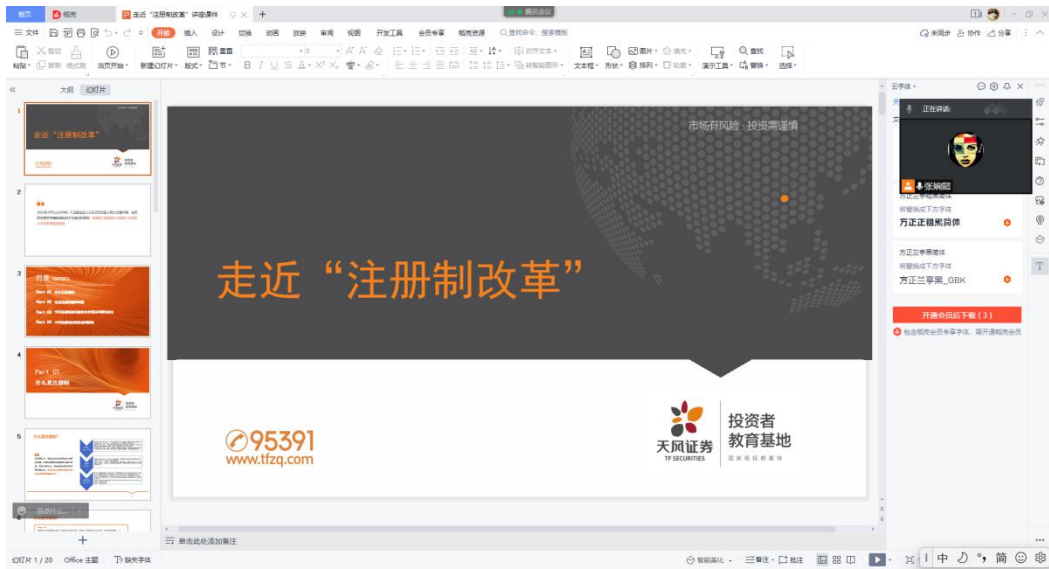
首页　稻壳　走近"注册制改革"讲座课件　+　腾讯会议

文件　开始　插入　设计　切换　动画　放映　审阅　视图　开发工具　会员专享　稻壳资源　查找命令、搜索模板　未同步　协作　分享

粘贴　剪切　复制　格式刷　当页开始　新建幻灯片　版式　节　重置　文本框　形状　排列　轮廓　演示工具　替换　选择　查找

大纲　幻灯片

走近"注册制改革"

市场有风险，投资需谨慎

走近"注册制改革"

95391
www.tfzq.com

天风证券
TF SECURITIES

投资者
教育基地

云字体

正在讲话：

张婉婷

方正正粗黑简体

方正兰亭黑_GBK

开通会员后下载（3）

单击此处添加备注

幻灯片 1 / 20　Office 主题　缺失字体　智能美化　备注　批注

中　简